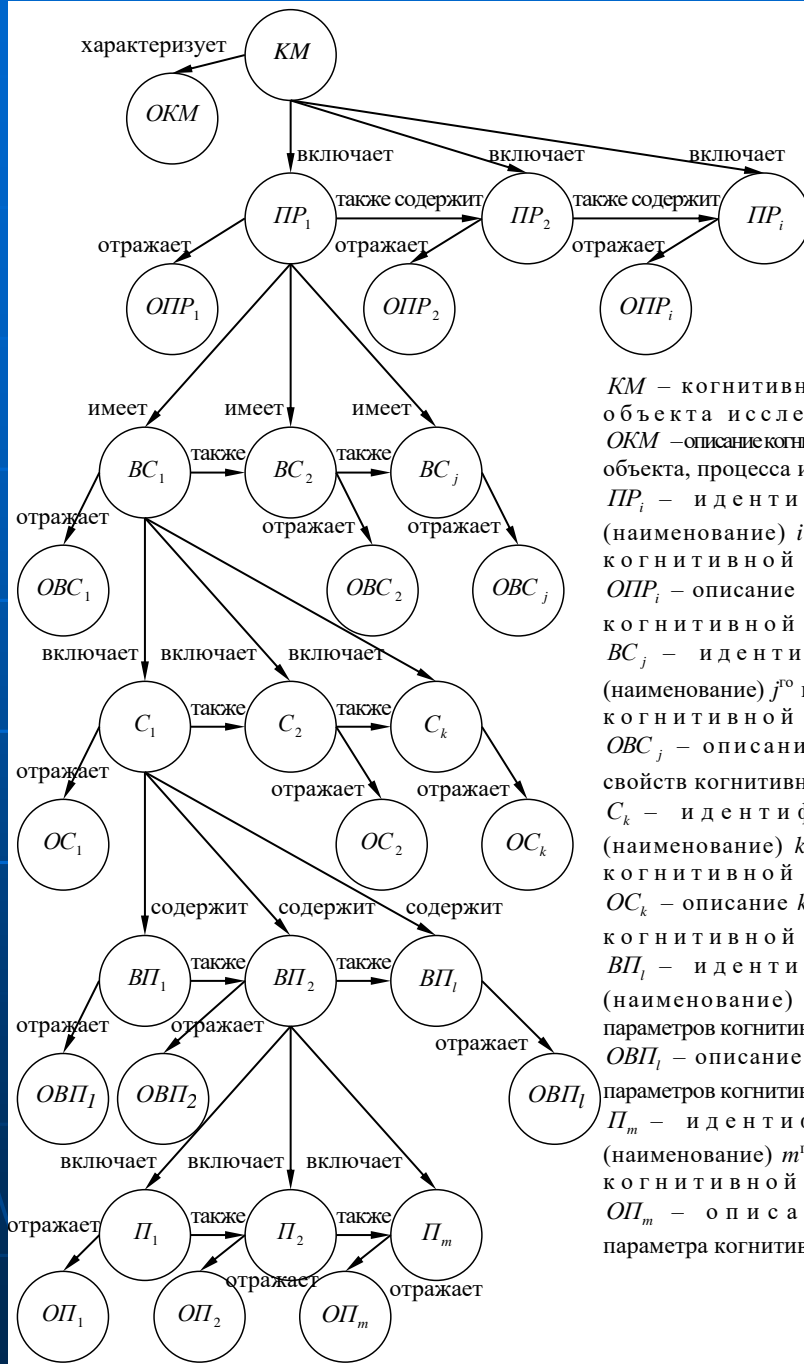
характеризует

$KM$

$OKM$

включает

включает

включает

$\Pi P_1$

также содержит

$\Pi P_2$

также содержит

$\Pi P_i$

отражает

отражает

отражает

$O\Pi P_1$

$O\Pi P_2$

$O\Pi P_i$

имеет

имеет

имеет

$BC_1$

также

$BC_2$

также

$BC_j$

отражает

отражает

отражает

$OBC_1$

$OBC_2$

$OBC_j$

включает

включает

включает

$C_1$

также

$C_2$

также

$C_k$

отражает

отражает

отражает

$OC_1$

$OC_2$

$OC_k$

содержит

содержит

содержит

$B\Pi_1$

также

$B\Pi_2$

также

$B\Pi_l$

отражает

отражает

отражает

$OB\Pi_1$

$OB\Pi_2$

$OB\Pi_l$

включает

включает

включает

$\Pi_1$

также

$\Pi_2$

также

$\Pi_m$

отражает

отражает

отражает

$O\Pi_1$

$O\Pi_2$

$O\Pi_m$

$KM$ – когнитивн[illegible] объекта иссле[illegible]
$OKM$ – описание когни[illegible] объекта, процесса и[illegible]
$\Pi P_i$ – иденти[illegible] (наименование) $i$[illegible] когнитивной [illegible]
$O\Pi P_i$ – описание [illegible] когнитивной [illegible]
$BC_j$ – иденти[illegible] (наименование) $j^{го}$ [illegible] когнитивной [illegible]
$OBC_j$ – описани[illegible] свойств когнитивн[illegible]
$C_k$ – идентиф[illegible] (наименование) $k$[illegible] когнитивной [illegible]
$OC_k$ – описание $k$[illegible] когнитивной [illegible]
$B\Pi_l$ – иденти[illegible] (наименование) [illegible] параметров когнитив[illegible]
$OB\Pi_l$ – описание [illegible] параметров когнитив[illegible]
$\Pi_m$ – идентиф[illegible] (наименование) $m^{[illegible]}$ когнитивной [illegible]
$O\Pi_m$ – описа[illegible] параметра когнитив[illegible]